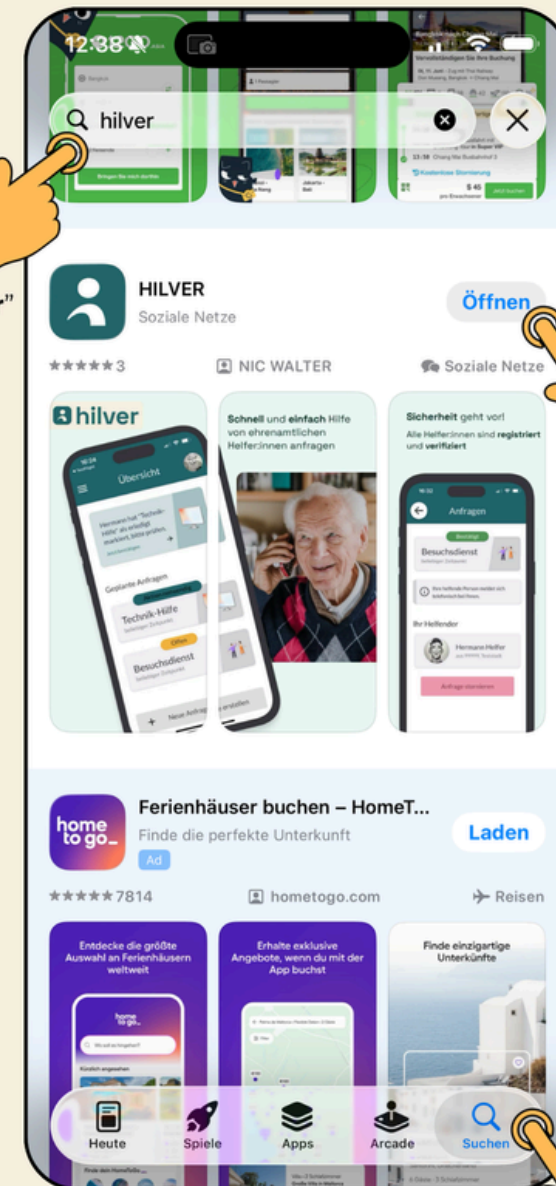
12:38

hilver

HILVER
Soziale Netze
Öffnen

★★★★★3
NIC WALTER
Soziale Netze

hilver
Übersicht
Geplante Anfragen
Technik-Hilfe
Besuchsdienst
Offen

Schnell und einfach Hilfe von ehrenamtlichen Helfer:innen anfragen

Sicherheit geht vor!
Alle Helfer:innen sind registriert und verifiziert
Anfragen
Besuchsdienst
Ihr Helfender
Hermann Helfer

Ferienhäuser buchen – HomeT...
Finde die perfekte Unterkunft
Ad
Laden

★★★★★7814
hometogo.com
Reisen

Entdecke die größte Auswahl an Ferienhäusern weltweit

Erhalte exklusive Angebote, wenn du mit der App buchst

Finde einzigartige Unterkünfte

Heute
Spiele
Apps
Arcade
Suchen